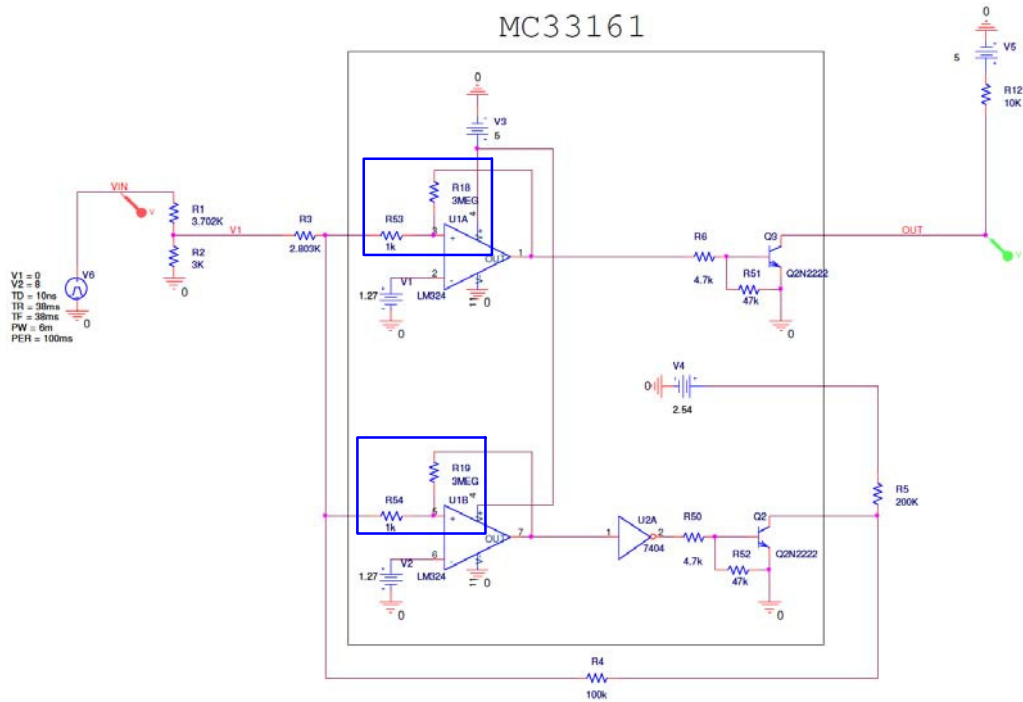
MC33161

0
V5
5
R12
10K

0
V3
5

VIN
V
R1
3.702K
R2
3K
0
V1
R3
2.803K

R18
3MEG
R53
1k
U1A
3
2
OUT
1
V1
1.27
LM324
0

V1 = 0
V2 = 8
TD = 10ns
TR = 38ms
TF = 38ms
PW = 6m
PER = 100ms
V6
0

R6
4.7k
R51
47k
Q3
Q2N2222
0
OUT
V

V4
0
2.54

R5
200K

R19
3MEG
R54
1k
U1B
5
6
OUT
7
V2
1.27
LM324
0

1
U2A
2
7404
R50
4.7k
R52
47k
Q2
Q2N2222
0

R4
100k